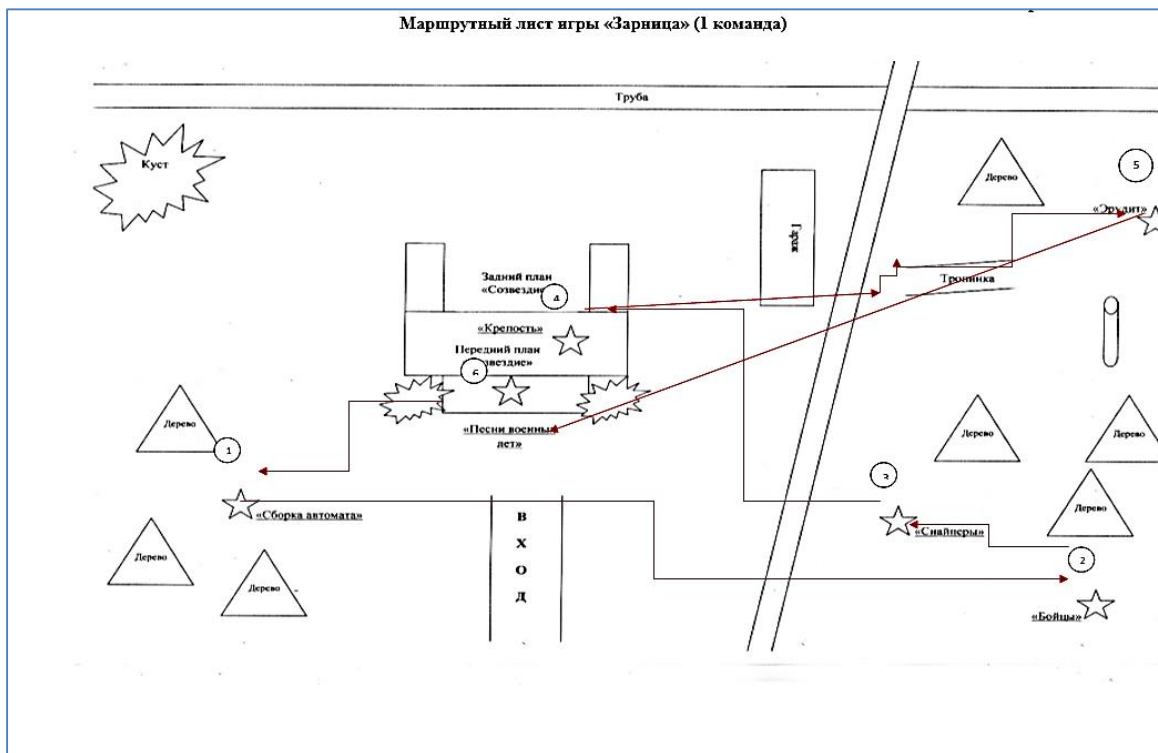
Маршрутный лист игры «Зарница» (1 команда)

Труба

Куст

Дерево

5

«Эрудит»

Гараж

Задний план «Созвездие»

4

Тропинка

«Крепость»

Передний план «Созвездие»

6

Дерево

1

«Песни военных лет»

Дерево

Дерево

3

«Сборка автомата»

В Х О Д

«Снайперы»

Дерево

Дерево

2

Дерево

«Бойцы»